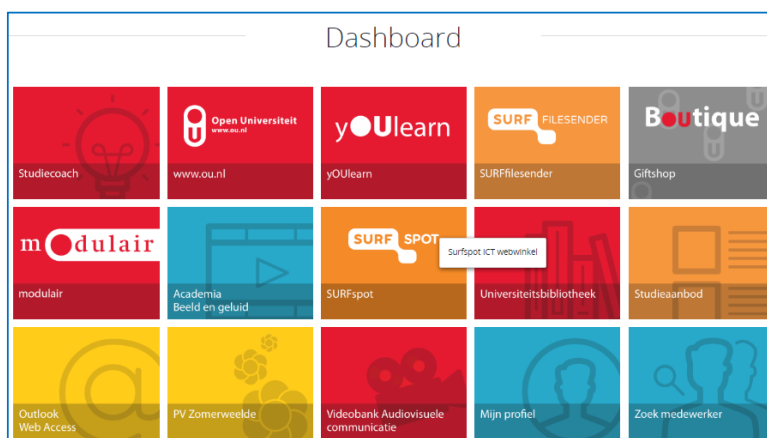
Dashboard

Studiecoach

Open Universiteit
www.ou.nl

www.ou.nl

yOUlearn

yOUlearn

SURF FILESENDER

SURFfilesender

Boutique

Giftshop

modulair

modulair

Academia
Beeld en geluid

SURF SPOT

Surfspot ICT webwinkel

SURFspot

Universiteitsbibliotheek

Studieaanbod

Outlook
Web Access

PV Zomerweelde

Videobank Audiovisuele communicatie

Mijn profiel

Zoek medewerker